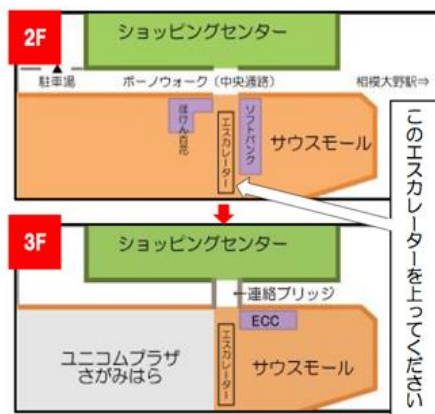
2F

ショッピングセンター

駐車場

ボーノウォーク（中央通路）

相模大野駅⇒

ほけん百花

エスカレーター

ソフトバンク

サウスモール

このエスカレーターを上ってください

3F

ショッピングセンター

←連絡ブリッジ

ECC

ユニコムプラザ さがみはら

エスカレーター

サウスモール